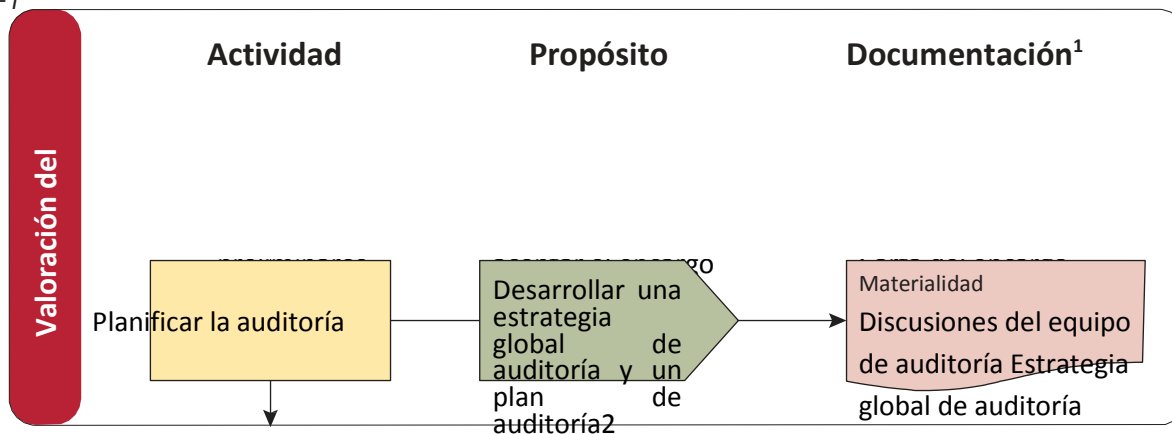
Valoración del

Actividad

Propósito

Documentación$^1$

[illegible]

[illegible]go

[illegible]

Planificar la auditoría

Desarrollar una estrategia global de auditoría y un plan de auditoría2

Materialidad

Discusiones del equipo de auditoría Estrategia global de auditoría